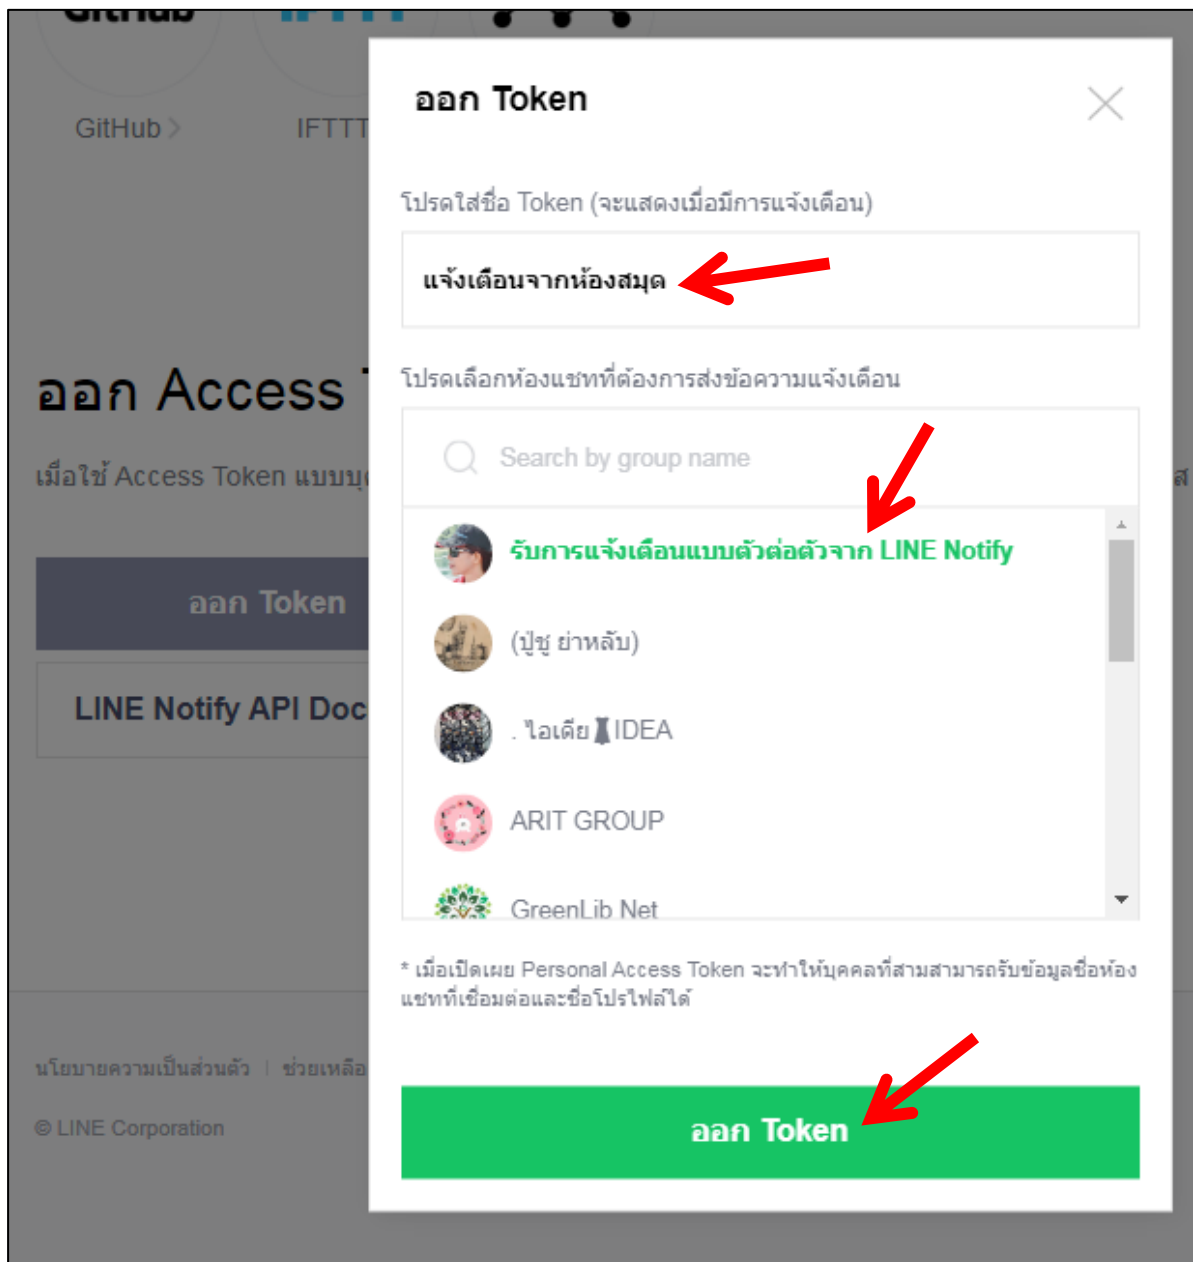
GitHub
GitHub
IFTTT

ออก Access T
เมื่อใช้ Access Token แบบบุ
ออก Token
LINE Notify API Doc

นโยบายความเป็นส่วนตัว | ช่วยเหลือ
© LINE Corporation

ออก Token

โปรดใส่ชื่อ Token (จะแสดงเมื่อมีการแจ้งเตือน)

แจ้งเตือนจากห้องสมุด

โปรดเลือกห้องแชทที่ต้องการส่งข้อความแจ้งเตือน

Search by group name

รับการแจ้งเตือนแบบตัวต่อตัวจาก LINE Notify
(ปู่ชู ย่าหลับ)
. ไอเดีย IDEA
ARIT GROUP
GreenLib Net

* เมื่อเปิดเผย Personal Access Token จะทำให้บุคคลที่สามสามารถรับข้อมูลชื่อห้องแชทที่เชื่อมต่อและชื่อโปรไฟล์ได้

ออก Token